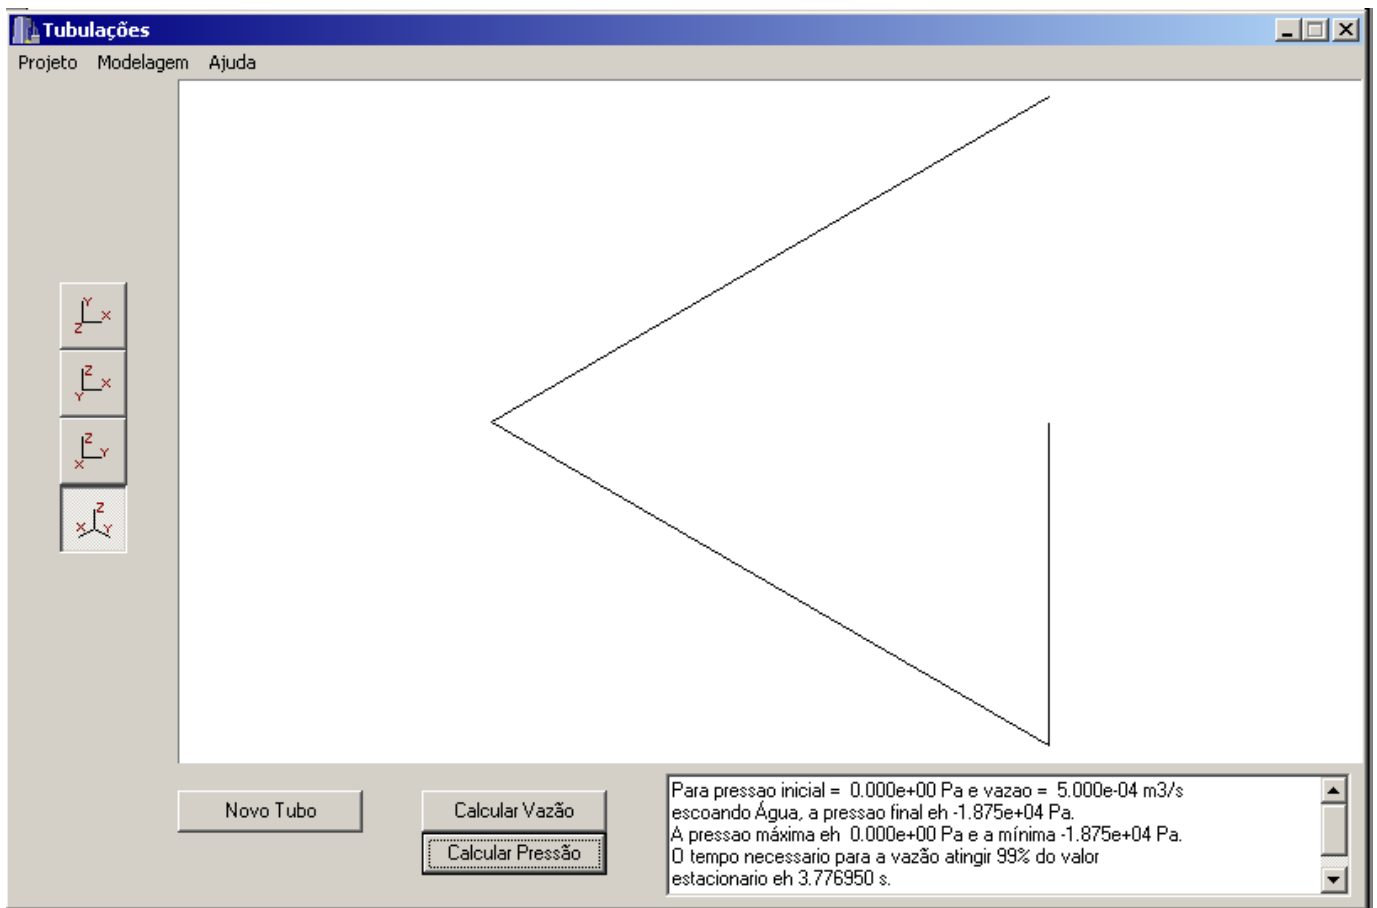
Tubulações

Projeto Modelagem Ajuda

Y X Z

Z X Y

Z Y X

Z X Y

Novo Tubo

Calcular Vazão

Calcular Pressão

Para pressao inicial = 0.000e+00 Pa e vazao = 5.000e-04 m3/s escoando Água, a pressao final eh -1.875e+04 Pa.
A pressao máxima eh 0.000e+00 Pa e a mínima -1.875e+04 Pa.
O tempo necessario para a vazão atingir 99% do valor estacionario eh 3.776950 s.